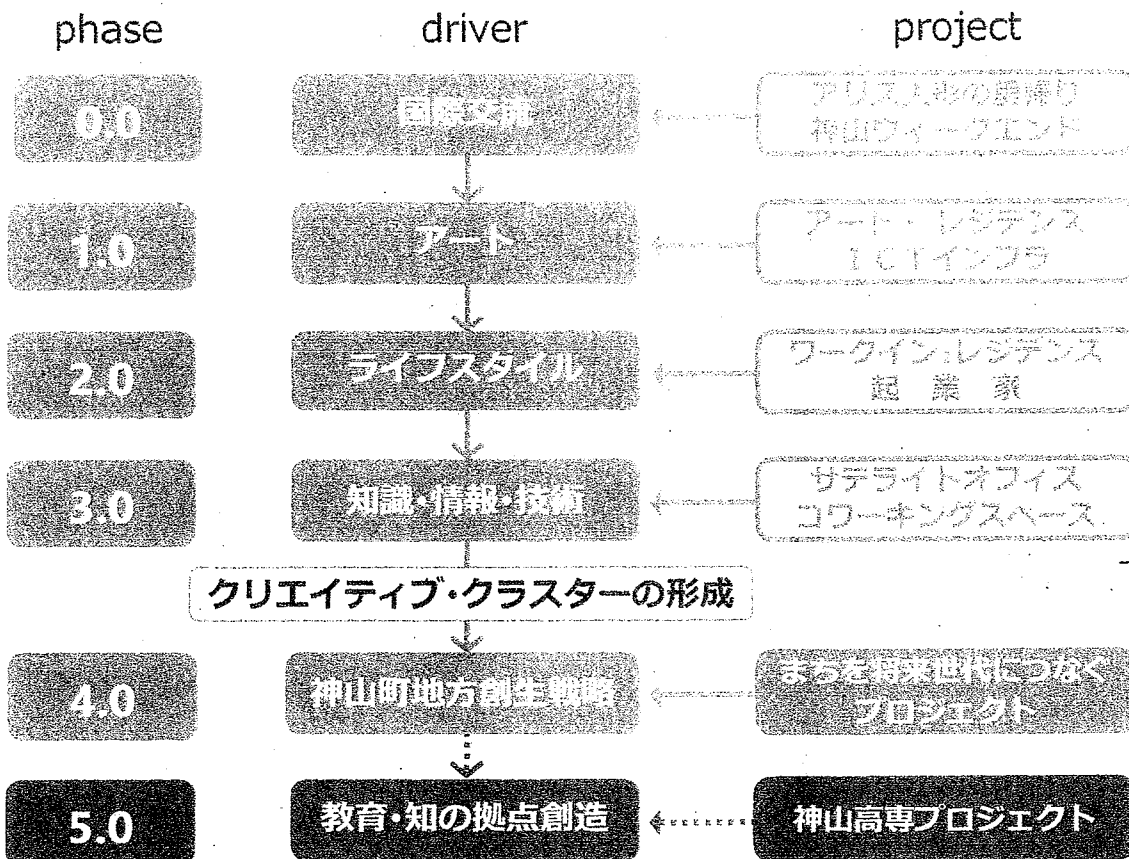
phase

driver

project

0.0

国際文流

アリス人形の里帰り
神山ウィークエンド

1.0

アート

アート・レジデンス
ICTインフラ

2.0

ライフスタイル

ワークイン:レジデンス
起業家

3.0

知識・情報・技術

サテライトオフィス
コワーキングスペース

クリエイティブ・クラスターの形成

4.0

神山町地方創生戦略

まちを将来世代につなぐ
プロジェクト

5.0

教育・知の拠点創造

神山高専プロジェクト